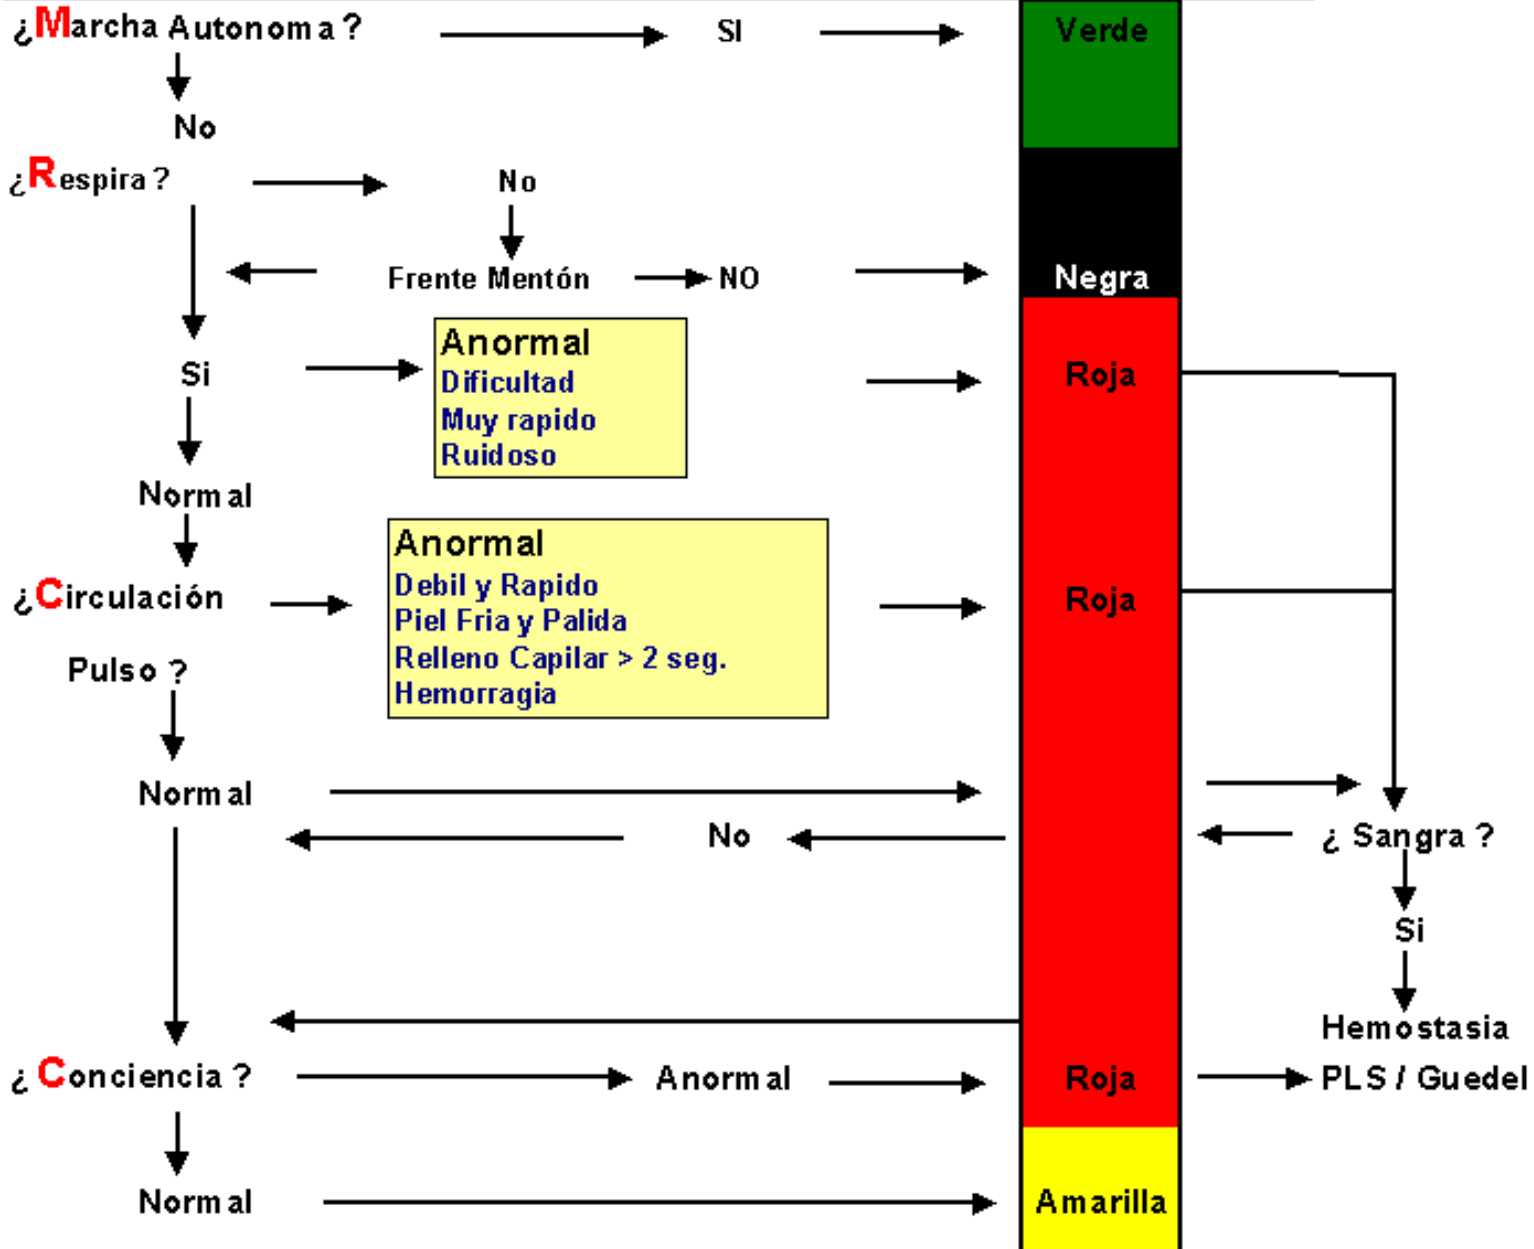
¿Marcha Autonoma ? SI Verde

No

¿Respira ? No

Frente Mentón NO Negra

Si

Anormal
Dificultad
Muy rapido
Ruidoso

Roja

Normal

¿Circulación

Anormal
Debil y Rapido
Piel Fria y Palida
Relleno Capilar > 2 seg.
Hemorragia

Roja

Pulso ?

Normal

No

¿ Sangra ?

Si

Hemostasia

¿ Conciencia ? Anormal Roja PLS / Guedel

Normal Amarilla